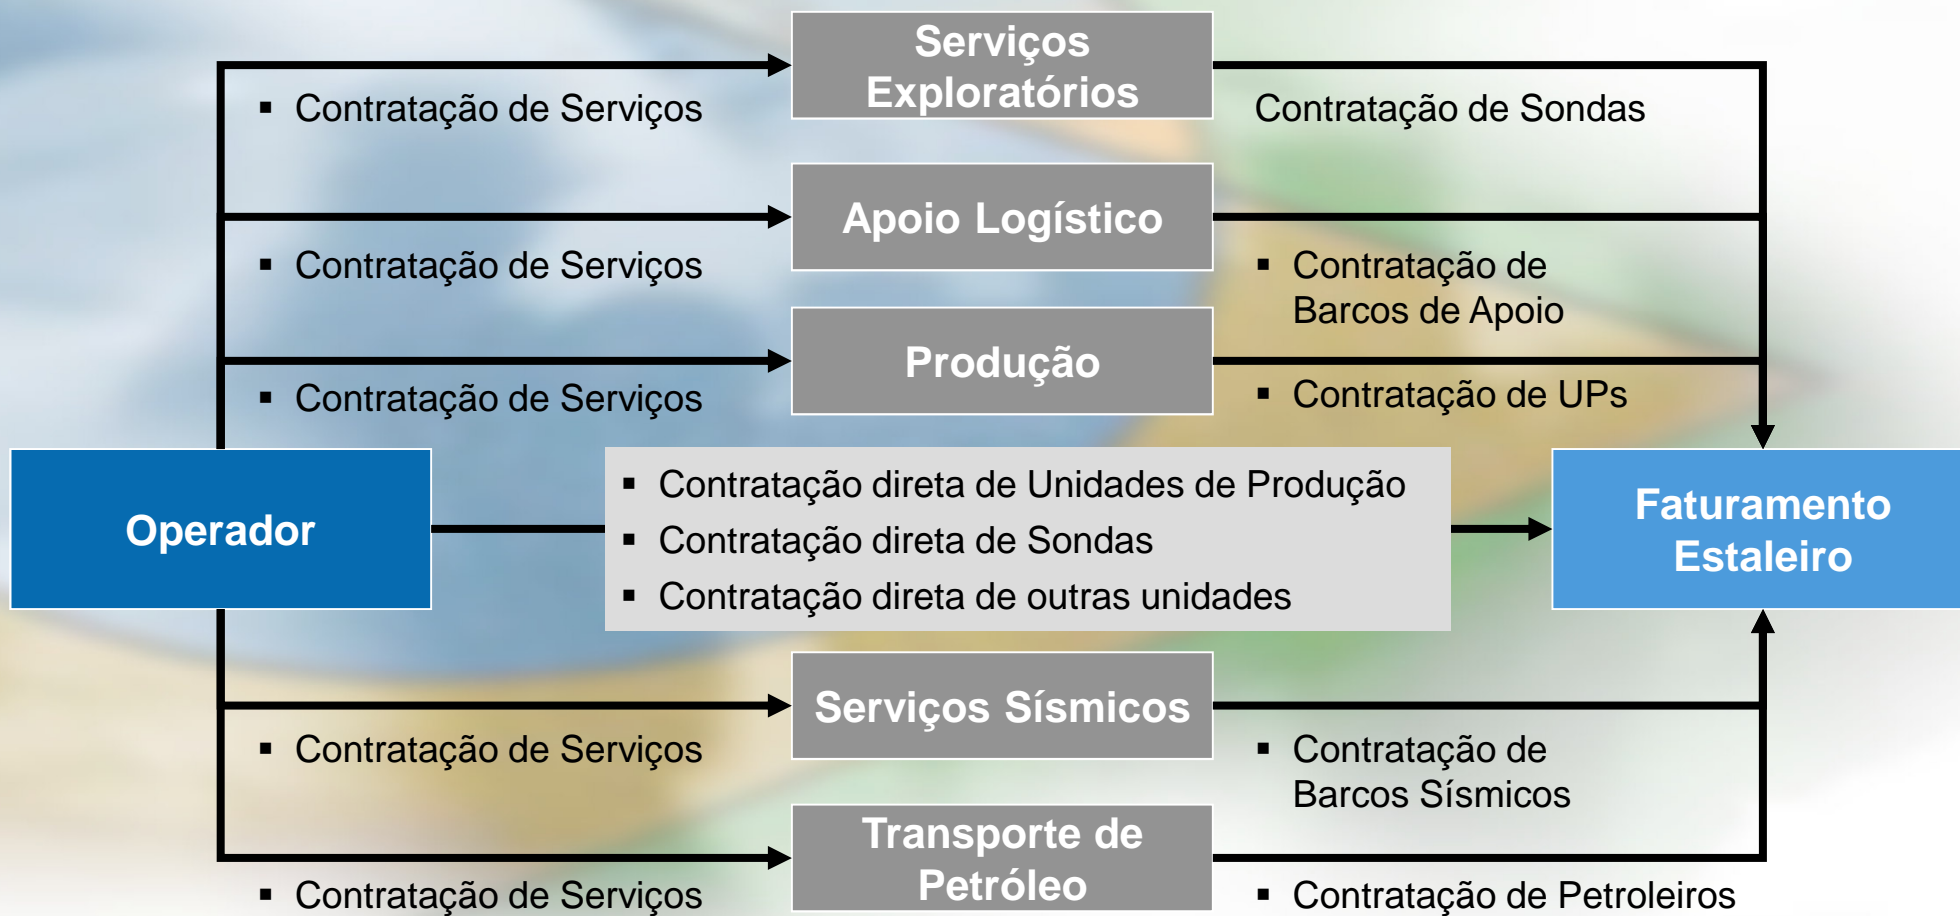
Serviços Exploratórios

▪ Contratação de Serviços

Contratação de Sondas

Apoio Logístico

▪ Contratação de Serviços

▪ Contratação de Barcos de Apoio

Produção

▪ Contratação de Serviços

▪ Contratação de UPs

Operador

▪ Contratação direta de Unidades de Produção
▪ Contratação direta de Sondas
▪ Contratação direta de outras unidades

Faturamento Estaleiro

Serviços Sísmicos

▪ Contratação de Serviços

▪ Contratação de Barcos Sísmicos

Transporte de Petróleo

▪ Contratação de Serviços

▪ Contratação de Petroleiros